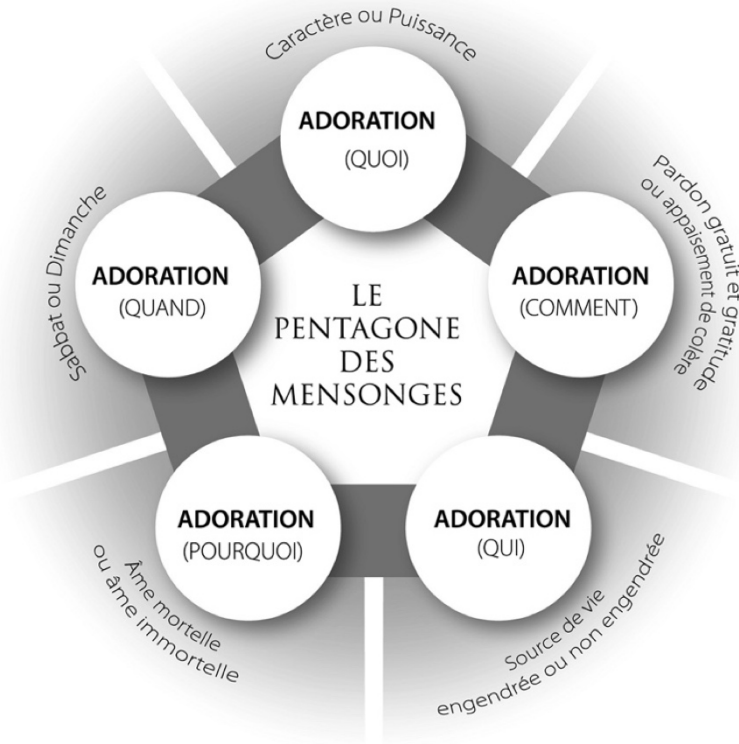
Caractère ou Puissance

ADORATION
(QUOI)

Pardon gratuit et gratitude ou appaisement de colère

ADORATION
(COMMENT)

Source de vie engendrée ou non engendrée

ADORATION
(QUI)

Âme mortelle ou âme immortelle

ADORATION
(POURQUOI)

Sabbat ou Dimanche

ADORATION
(QUAND)

LE PENTAGONE DES MENSONGES